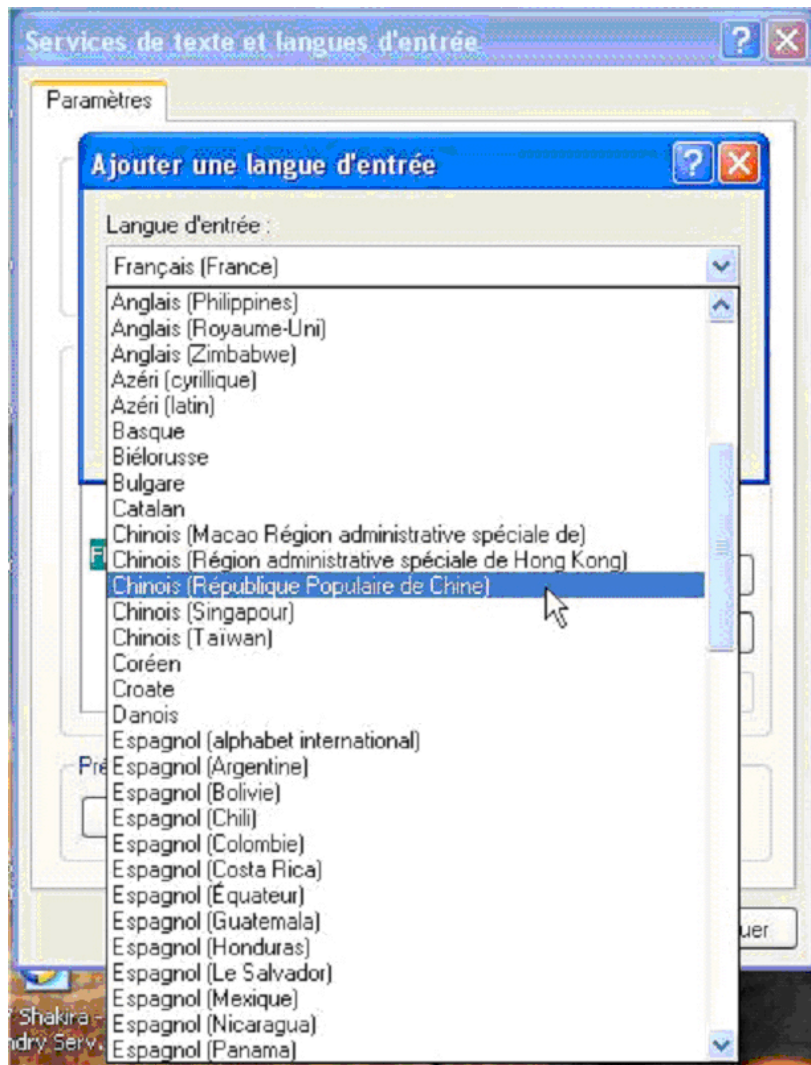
Services de texte et langues d'entrée

Paramètres

Ajouter une langue d'entrée

Langue d'entrée :

Français (France)

Anglais (Philippines)
Anglais (Royaume-Uni)
Anglais (Zimbabwe)
Azéri (cyrillique)
Azéri (latin)
Basque
Biélorusse
Bulgare
Catalan
Chinois (Macao Région administrative spéciale de)
Chinois (Région administrative spéciale de Hong Kong)
Chinois (République Populaire de Chine)
Chinois (Singapour)
Chinois (Taiwan)
Coréen
Croate
Danois
Espagnol (alphabet international)
Espagnol (Argentine)
Espagnol (Bolivie)
Espagnol (Chili)
Espagnol (Colombie)
Espagnol (Costa Rica)
Espagnol (Équateur)
Espagnol (Guatemala)
Espagnol (Honduras)
Espagnol (Le Salvador)
Espagnol (Mexique)
Espagnol (Nicaragua)
Espagnol (Panama)

Pré

uer

Shakira -
ndry Serv.